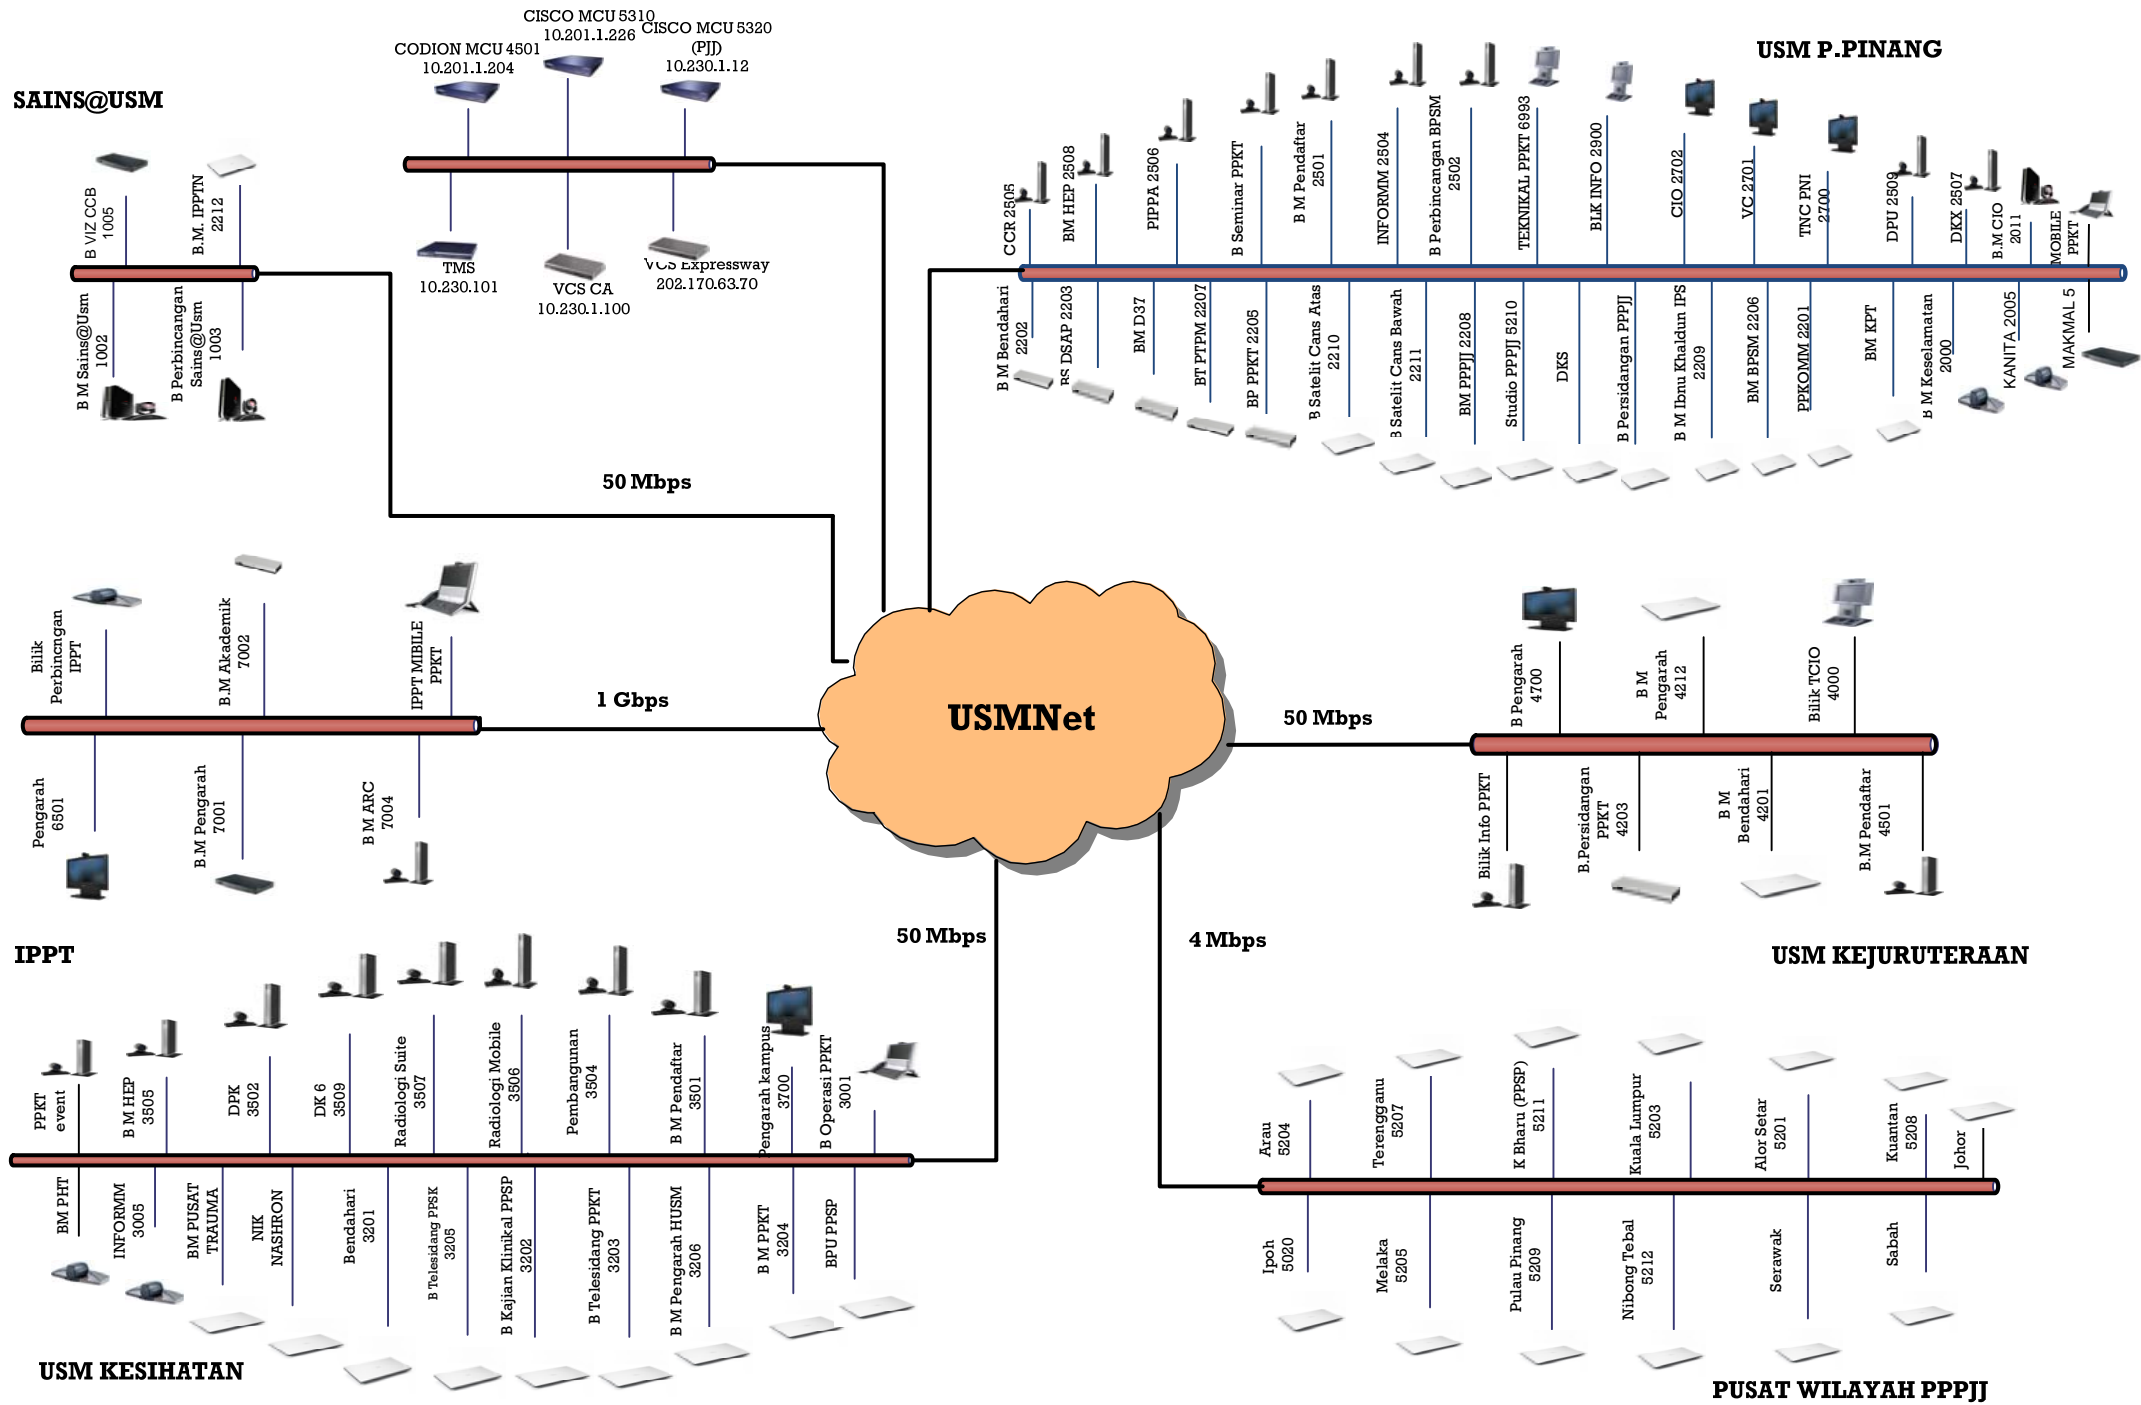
CISCO MCU 5310
10.201.1.226

CODION MCU 4501
10.201.1.204

CISCO MCU 5320
(PJJ)
10.230.1.12

TMS
10.230.101

VCS CA
10.230.1.100

VCS Expressway
202.170.63.70

SAINS@USM

B VIZ CCB 1005
B.M. IPPTN 2212
B M Sains@Usm 1002
B Perbincangan Sains@Usm 1003

USM P.PINANG

CCR 2505
BM HEP 2508
PIPPA 2506
B Seminar PPKT
B M Pendaftar 2501
INFORMM 2504
B Perbincangan BPSM 2502
TEKNIKAL PPKT 6993
BLK INFO 2900
CIO 2702
VC 2701
TNC PNI 2700
DPU 2509
DKX 2507
B.M CIO 2011
MOBILE PPKT

B M Bendahari 2202
RS DSAP 2203
BM D37
BT PTPM 2207
BP PPKT 2205
B Satelit Cans Atas 2210
B Satelit Cans Bawah 2211
BM PPPJJ 2208
Studio PPPJJ 5210
DKS
B Persidangan PPPJJ
B M Ibnu Khaldun IPS 2209
BM BPSM 2206
PPKOMM 2201
BM KPT
B M Keselamatan 2000
KANITA 2005
MAKMAL 5

50 Mbps

Bilik Perbincngan IPPT
B.M Akademik 7002
IPPT MIBILE PPKT
Pengarah 6501
B.M Pengarah 7001
B M ARC 7004

1 Gbps

USMNet

50 Mbps

B Pengarah 4700
B M Pengarah 4212
Bilik TCIO 4000
Bilik Info PPKT
B.Persidangan PPKT 4203
B M Bendahari 4201
B.M Pendaftar 4501

IPPT

50 Mbps

4 Mbps

USM KEJURUTERAAN

PPKT event
B M HEP 3505
DPK 3502
DK 6 3509
Radiologi Suite 3507
Radiologi Mobile 3506
Pembangunan 3504
B M Pendaftar 3501
Pengarah kampus 3700
B Operasi PPKT 3001
BM PHT
INFORMM 3005
BM PUSAT TRAUMA
NIK NASHRON
Bendahari 3201
B Telesidang PPSK 3205
B Kajian Klinikal PPSP 3202
B Telesidang PPKT 3203
B M Pengarah HUSM 3206
B M PPKT 3204
BPU PPSP

USM KESIHATAN

Arau 5204
Terengganu 5207
K Bharu (PPSP) 5211
Kuala Lumpur 5203
Alor Setar 5201
Kuantan 5208
Johor
Ipoh 5020
Melaka 5205
Pulau Pinang 5209
Nibong Tebal 5212
Serawak
Sabah

PUSAT WILAYAH PPPJJ